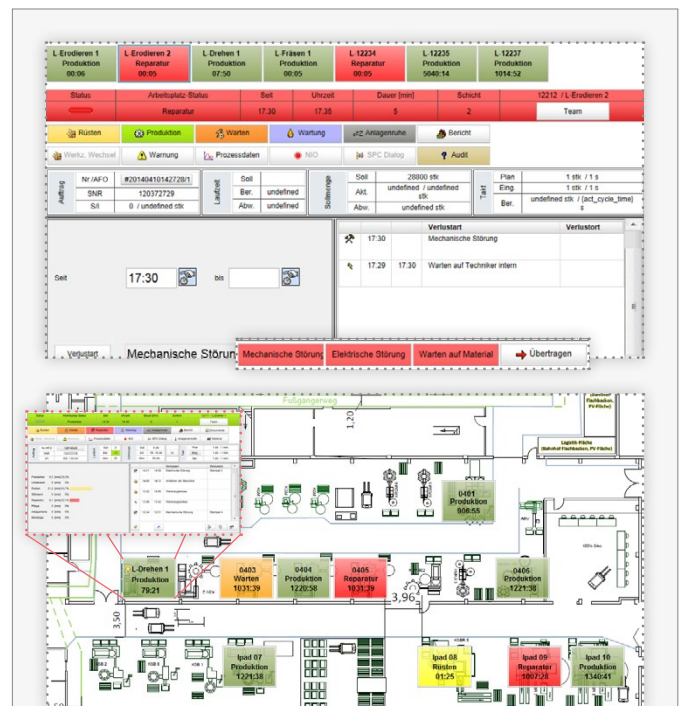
L-Erodieren 1
Produktion
00:06

L-Erodieren 2
Reparatur
00:05

L-Drehen 1
Produktion
07:50

L-Fräsen 1
Produktion
00:05

L-12234
Reparatur
00:05

L-12235
Produktion
5040:14

L-12237
Produktion
1014:52

| Status | Arbeitsplatz-Status | Soll | Uhrzeit | Dauer [min] | Schicht | 12212 / L-Erodieren 2 |
|---|---|---|---|---|---|---|
| | Reparatur | 17:30 | 17:35 | 5 | 2 | Team |

Rüsten | Produktion | Warten | Wartung | Anlagenruhe | Bericht

Werkz. Wechsel | Warnung | Prozessdaten | NIO | SPC Dialog | Audit

| Auftrag | Nr./AFO | #20140410142728/1 |
|---|---|---|
| | SNR | 120372729 |
| | S/I | 0 / undefined stk |

| Laufzeit | Soll | |
|---|---|---|
| | Ber. | undefined |
| | Abw. | undefined |

| Stückmenge | Soll | 28800 stk |
|---|---|---|
| | Akt. | undefined / undefined stk |
| | Abw. | undefined stk |

| Takt | Plan | 1 stk / 1 s |
|---|---|---|
| | Eing. | 1 stk / 1 s |
| | Ber. | undefined stk / {act_cycle_time} s |

Seit 17:30 bis

| | | | Verlustart | Verlustort |
|---|---|---|---|---|
| | 17:30 | | Mechanische Störung | |
| | 17:29 | 17:30 | Warten auf Techniker intern | |

Verlustart Mechanische Störung

Mechanische Störung | Elektrische Störung | Warten auf Material | Übertragen

Fußgängerweg

1,20

Logistik-Fläche (Bahnhof Flachbauten, PV-Fläche)

0401
Produktion
908:55

L-Drehen 1
Produktion
79:21

0403
Warten
1031:39

0404
Produktion
1220:58

0405
Reparatur
1031:39

0406
Produktion
1221:38

3,96

3,50

Ipad 07
Produktion
1221:38

Ipad 08
Rüsten
01:25

Ipad 09
Reparatur
1007:28

Ipad 10
Produktion
1340:41